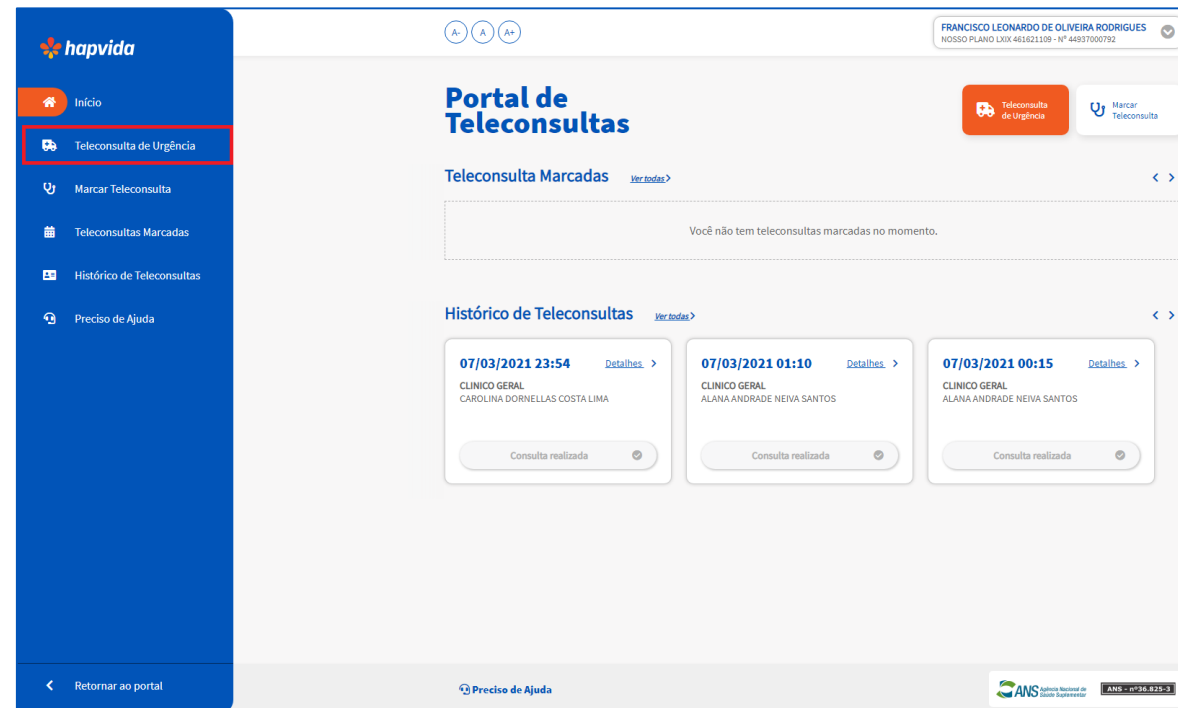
hapvida

Início

Teleconsulta de Urgência

Marcar Teleconsulta

Teleconsultas Marcadas

Histórico de Teleconsultas

Preciso de Ajuda

Retornar ao portal

A- A A+

FRANCISCO LEONARDO DE OLIVEIRA RODRIGUES
NOSSO PLANO LXIX 461621109 - Nº 44937000792

Portal de Teleconsultas

Teleconsulta de Urgência

Marcar Teleconsulta

Teleconsulta Marcadas Ver todas

Você não tem teleconsultas marcadas no momento.

Histórico de Teleconsultas Ver todas

07/03/2021 23:54 Detalhes
CLINICO GERAL
CAROLINA DORNELLAS COSTA LIMA
Consulta realizada

07/03/2021 01:10 Detalhes
CLINICO GERAL
ALANA ANDRADE NEIVA SANTOS
Consulta realizada

07/03/2021 00:15 Detalhes
CLINICO GERAL
ALANA ANDRADE NEIVA SANTOS
Consulta realizada

Preciso de Ajuda

ANS Agência Nacional de Saúde Suplementar

ANS - nº36.825-3